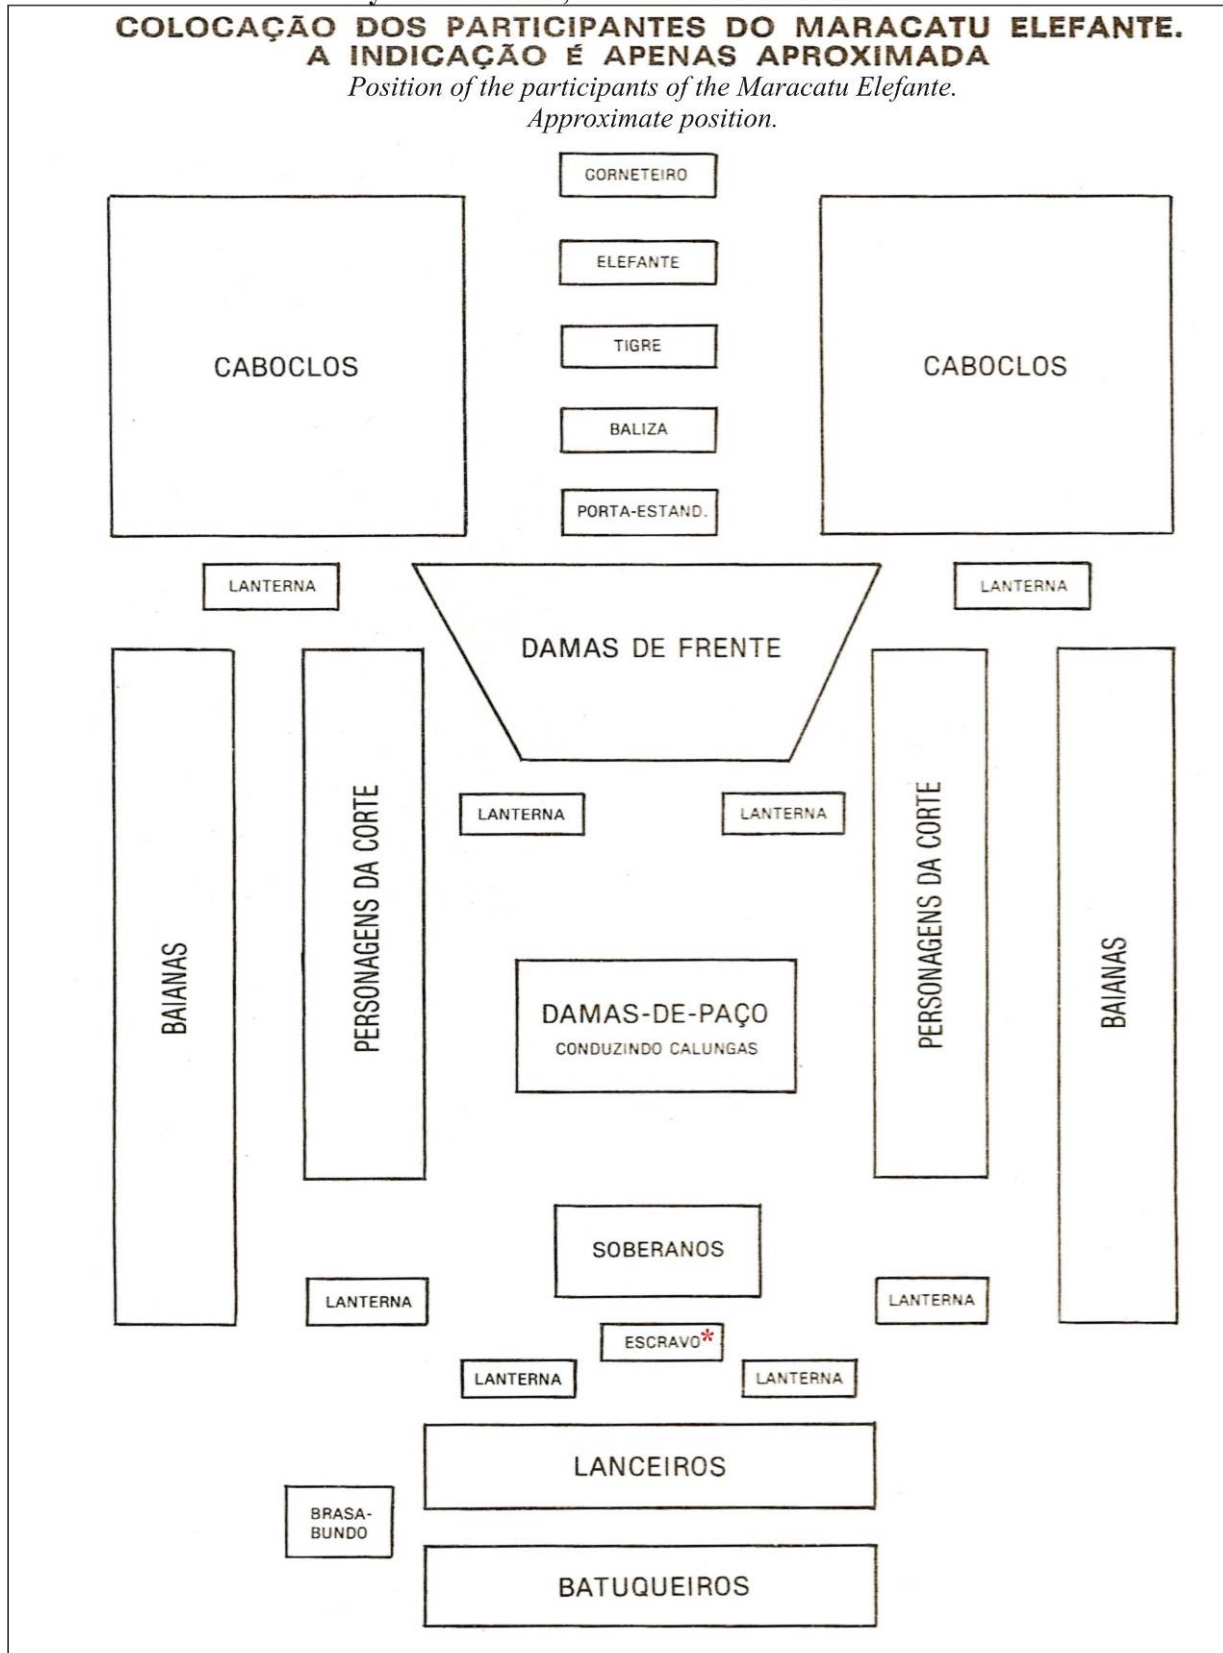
COLOCAÇÃO DOS PARTICIPANTES DO MARACATU ELEFANTE.
A INDICAÇÃO É APENAS APROXIMADA

Position of the participants of the Maracatu Elefante.
Approximate position.

CORNETEIRO

ELEFANTE

CABOCLOS

TIGRE

CABOCLOS

BALIZA

PORTA-ESTAND.

LANTERNA

DAMAS DE FRENTE

LANTERNA

LANTERNA

LANTERNA

BAIANAS

PERSONAGENS DA CORTE

DAMAS-DE-PAÇO
CONDUZINDO CALUNGAS

PERSONAGENS DA CORTE

BAIANAS

SOBERANOS

LANTERNA

LANTERNA

ESCRAVO*

LANTERNA

LANTERNA

LANCEIROS

BRASA-BUNDO

BATUQUEIROS